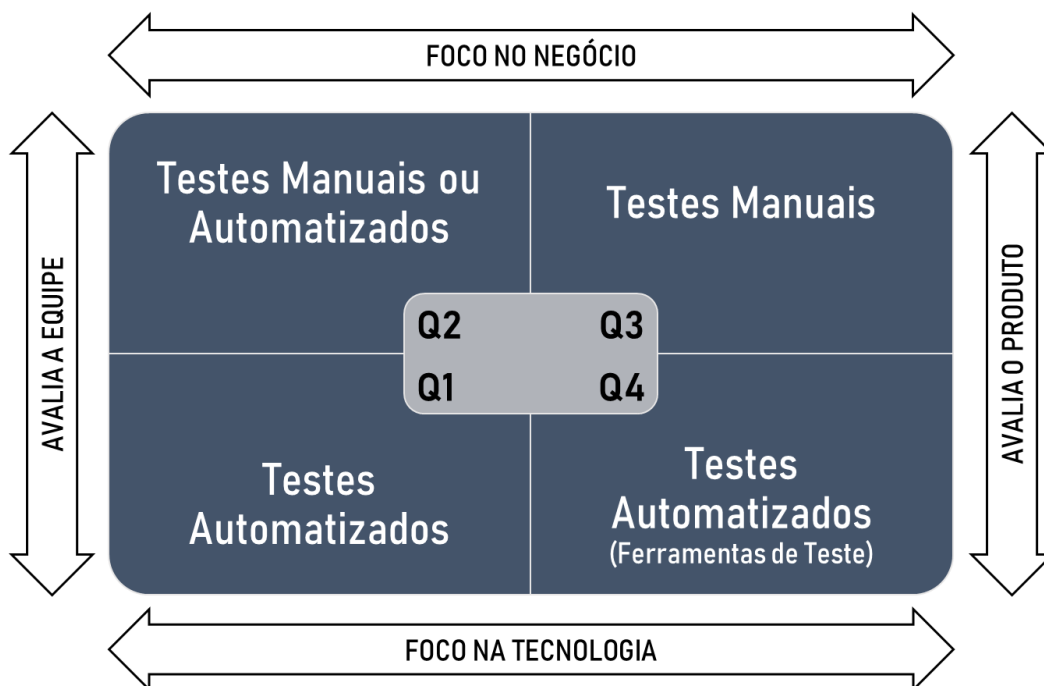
FOCO NO NEGÓCIO

AVALIA A EQUIPE

Testes Manuais ou Automatizados

Testes Manuais

Q2

Q3

Q1

Q4

Testes Automatizados

Testes Automatizados
(Ferramentas de Teste)

AVALIA O PRODUTO

FOCO NA TECNOLOGIA